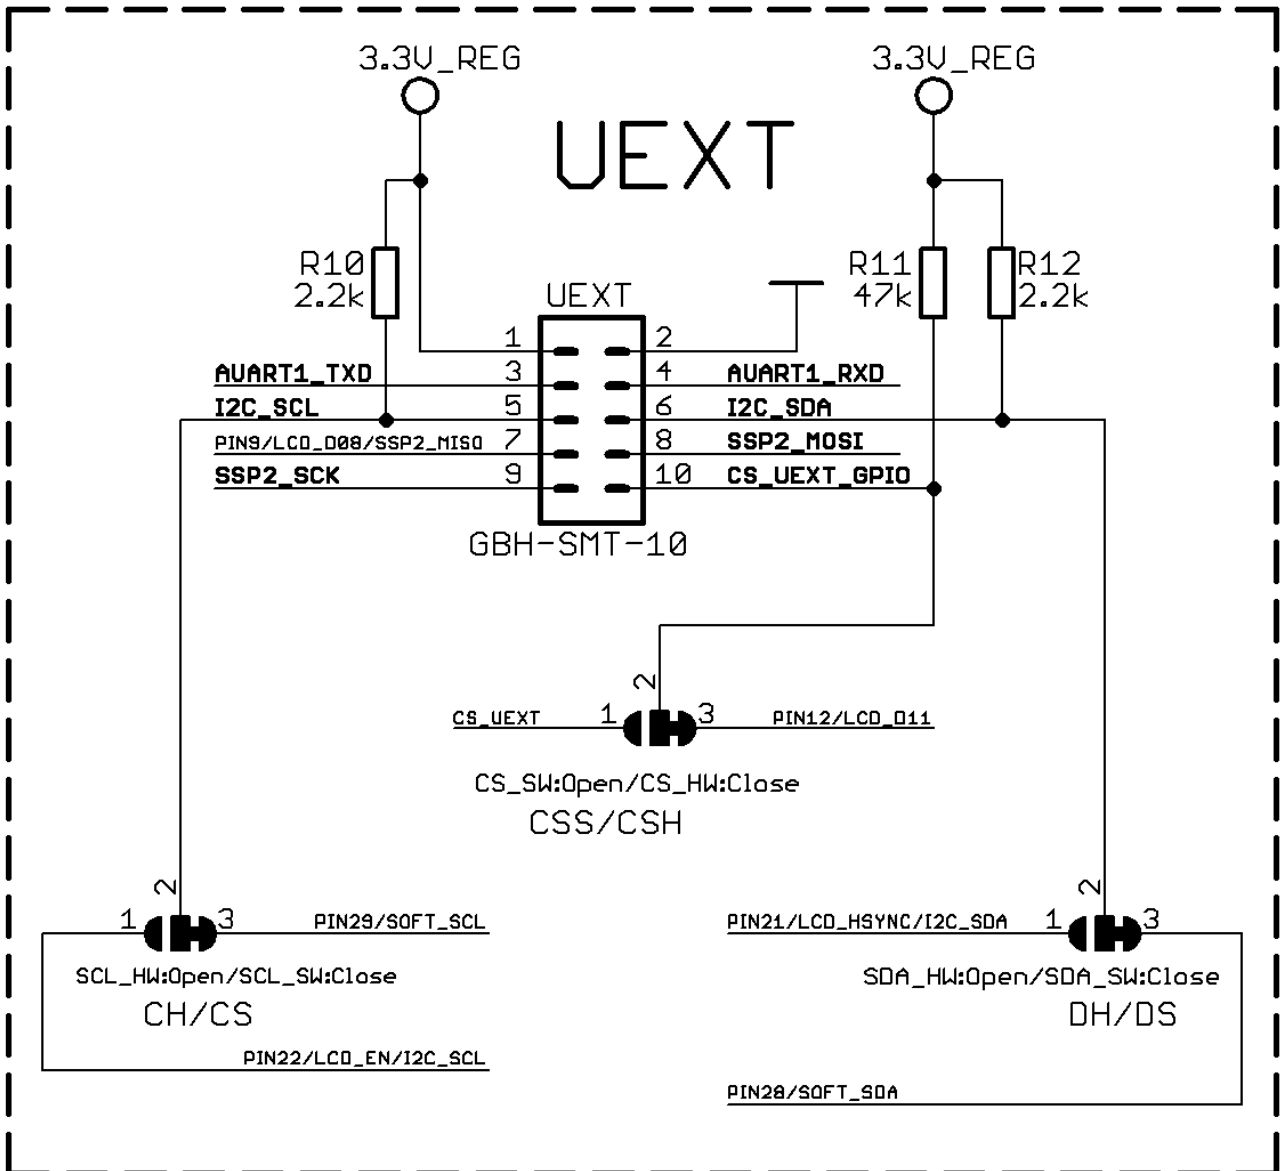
3.3V_REG

3.3V_REG

UEXT

R10
2.2k

UEXT

R11
47k

R12
2.2k

| | | | |
|---|---|---|---|
| | 1 | 2 | |
| AUART1_TXD | 3 | 4 | AUART1_RXD |
| I2C_SCL | 5 | 6 | I2C_SDA |
| PIN9/LCD_D08/SSP2_MISO | 7 | 8 | SSP2_MOSI |
| SSP2_SCK | 9 | 10 | CS_UEXT_GPIO |

GBH-SMT-10

2

CS_UEXT 1 3 PIN12/LCD_D11

CS_SW:Open/CS_HW:Close

CSS/CSH

2

1 3 PIN29/SOFT_SCL

SCL_HW:Open/SCL_SW:Close

CH/CS

PIN22/LCD_EN/I2C_SCL

2

PIN21/LCD_HSYNC/I2C_SDA 1 3

SDA_HW:Open/SDA_SW:Close

DH/DS

PIN28/SOFT_SDA